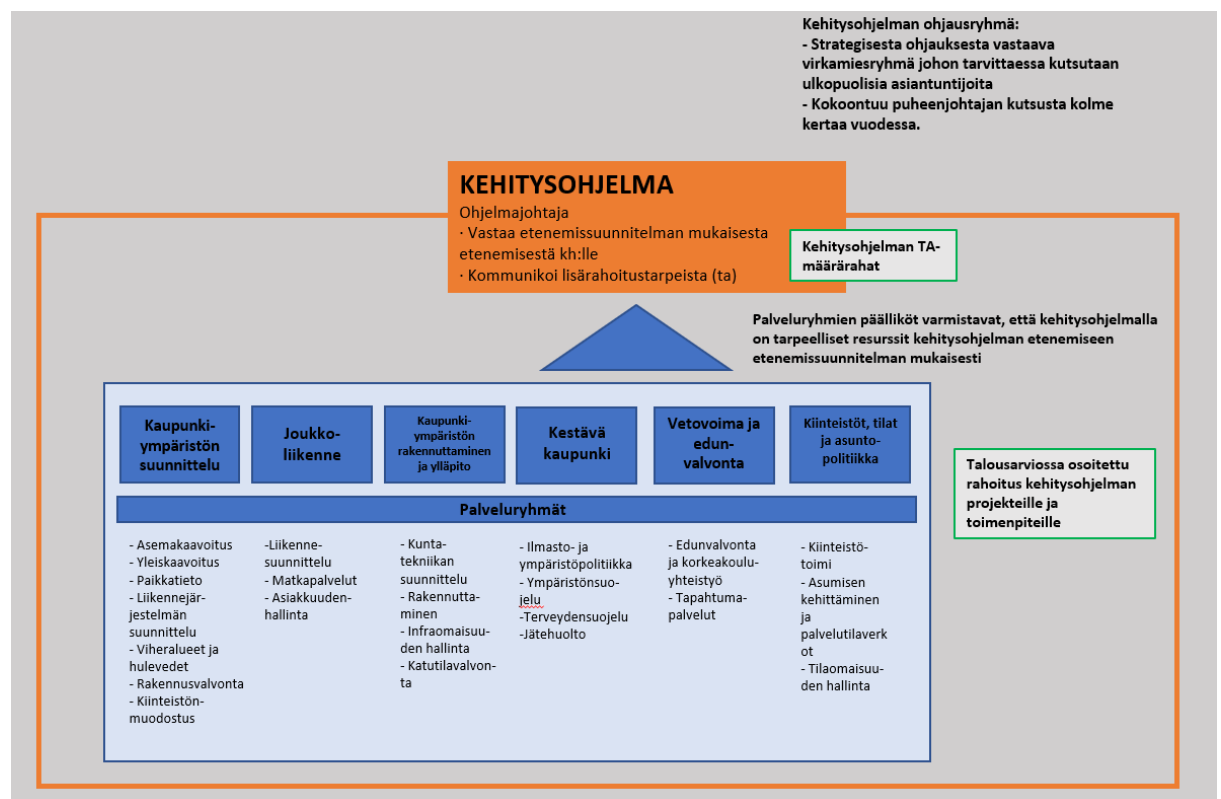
Kehitysohjelman ohjausryhmä:
- Strategisesta ohjauksesta vastaava virkamiesryhmä johon tarvittaessa kutsutaan ulkopuolisia asiantuntijoita
- Kokoontuu puheenjohtajan kutsusta kolme kertaa vuodessa.

KEHITYSOHJELMA
Ohjelmajohtaja
· Vastaa etenemissuunnitelman mukaisesta etenemisestä kh:lle
· Kommunikoi lisärahoitustarpeista (ta)

Kehitysohjelman TA-määrärahat

Palveluryhmien päälliköt varmistavat, että kehitysohjelmalla on tarpeelliset resurssit kehitysohjelman etenemiseen etenemissuunnitelman mukaisesti

Kaupunkiympäristön suunnittelu

Joukkoliikenne

Kaupunkiympäristön rakennuttaminen ja ylläpito

Kestävä kaupunki

Vetovoima ja edunvalvonta

Kiinteistöt, tilat ja asuntopolitiikka

Talousarviossa osoitettu rahoitus kehitysohjelman projekteille ja toimenpiteille

Palveluryhmät

- Asemakaavoitus
- Yleiskaavoitus
- Paikkatieto
- Liikennejärjestelmän suunnittelu
- Viheralueet ja hulevedet
- Rakennusvalvonta
- Kiinteistönmuodostus

-Liikennesuunnittelu
- Matkapalvelut
- Asiakkuudenhallinta

- Kuntatekniikan suunnittelu
- Rakennuttaminen
- Infraomaisuuden hallinta
- Katutilavalvonta

- Ilmasto- ja ympäristöpolitiikka
- Ympäristönsuojelu
-Terveydensuojelu
-Jätehuolto

- Edunvalvonta ja korkeakouluyhteistyö
- Tapahtumapalvelut

- Kiinteistötoimi
- Asumisen kehittäminen ja palvelutilaverkot
- Tilaomaisuuden hallinta